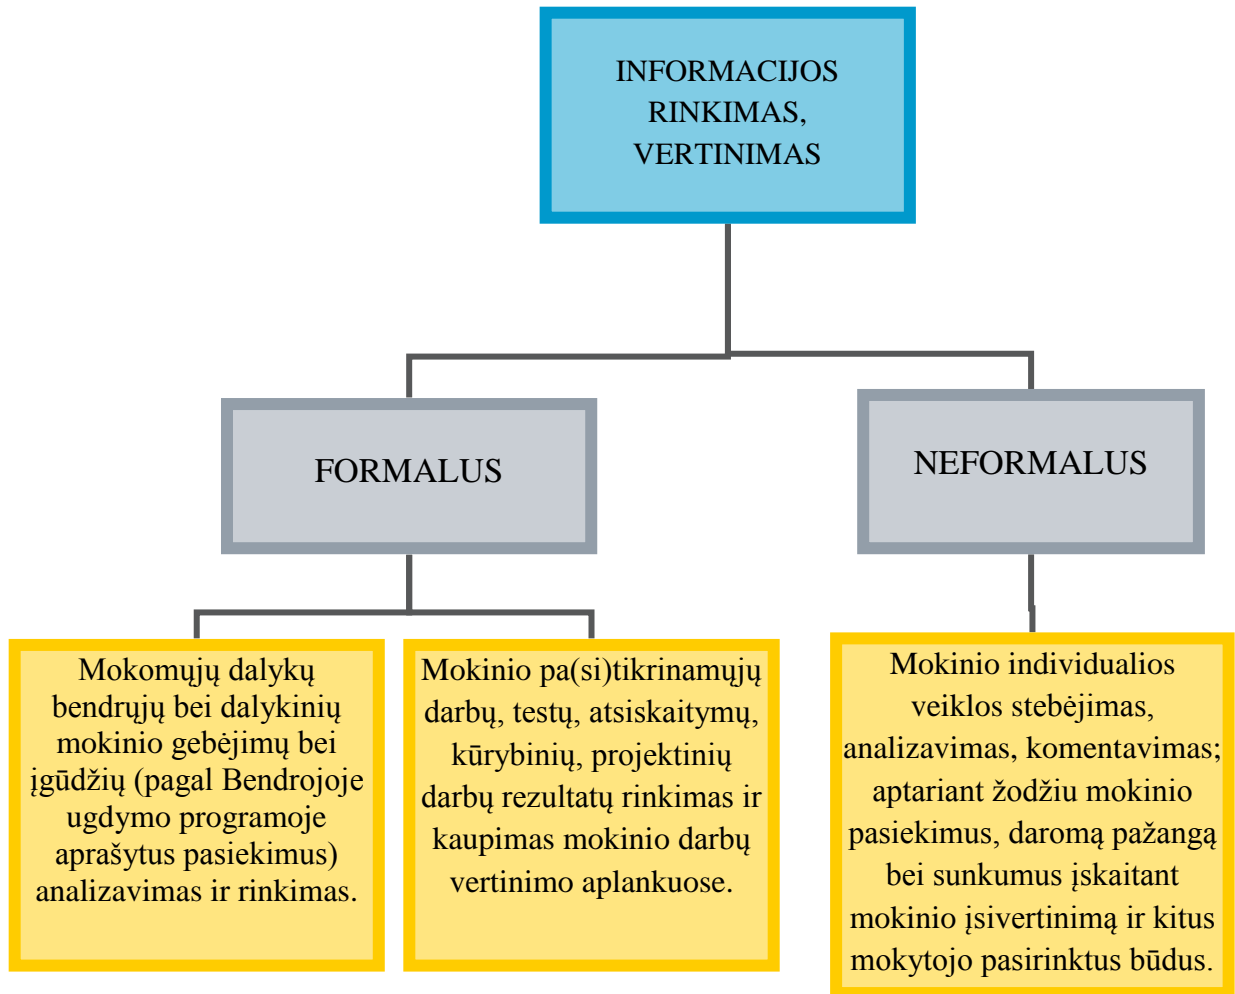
INFORMACIJOS RINKIMAS, VERTINIMAS

FORMALUS

NEFORMALUS

Mokomųjų dalykų bendrųjų bei dalykinių mokinio gebėjimų bei įgūdžių (pagal Bendrojoje ugdymo programoje aprašytus pasiekimus) analizavimas ir rinkimas.

Mokinio pa(si)tikrinamųjų darbų, testų, atsiskaitymų, kūrybinių, projektinių darbų rezultatų rinkimas ir kaupimas mokinio darbų vertinimo aplankuose.

Mokinio individualios veiklos stebėjimas, analizavimas, komentavimas; aptariant žodžiu mokinio pasiekimus, daromą pažangą bei sunkumus įskaitant mokinio įsivertinimą ir kitus mokytojo pasirinktus būdus.